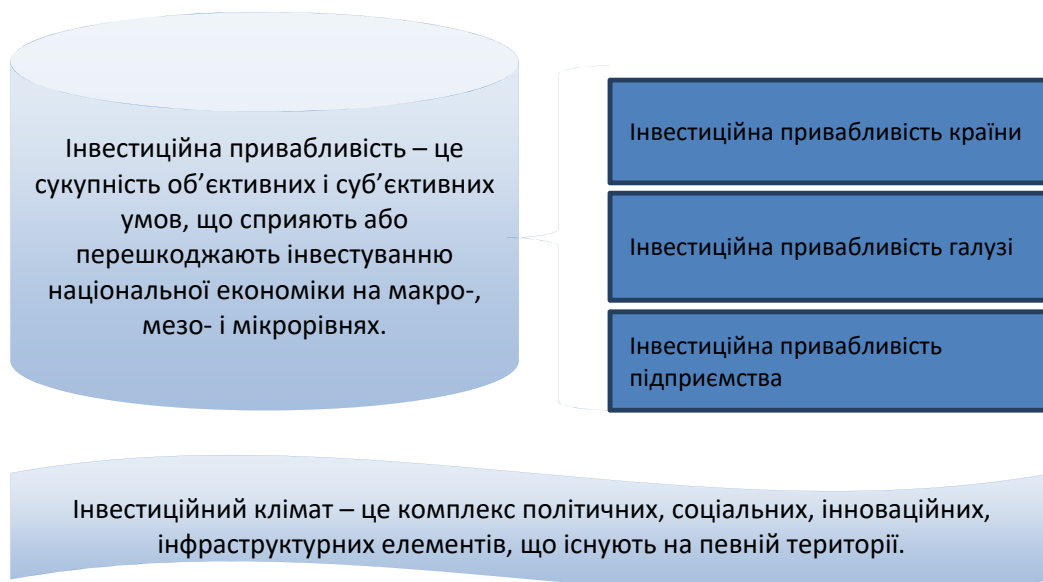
Інвестиційна привабливість – це сукупність об’єктивних і суб’єктивних умов, що сприяють або перешкоджають інвестуванню національної економіки на макро-, мезо- і мікрорівнях.

Інвестиційна привабливість країни

Інвестиційна привабливість галузі

Інвестиційна привабливість підприємства

Інвестиційний клімат – це комплекс політичних, соціальних, інноваційних, інфраструктурних елементів, що існують на певній території.